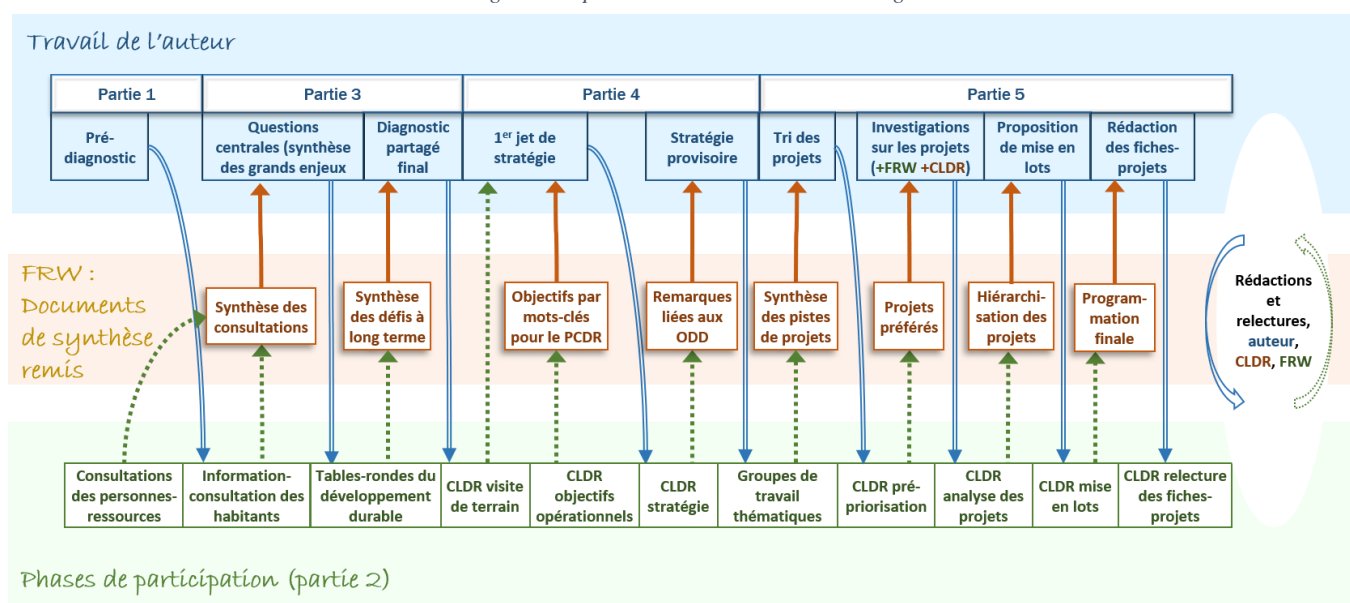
Travail de l'auteur

Partie 1

Partie 3

Partie 4

Partie 5

Pré-diagnostic

Questions centrales (synthèse des grands enjeux

Diagnostic partagé final

1$^{er}$ jet de stratégie

Stratégie provisoire

Tri des projets

Investigations sur les projets (+FRW +CLDR)

Proposition de mise en lots

Rédaction des fiches-projets

FRW : Documents de synthèse remis

Synthèse des consultations

Synthèse des défis à long terme

Objectifs par mots-clés pour le PCDR

Remarques liées aux ODD

Synthèse des pistes de projets

Projets préférés

Hiérarchisation des projets

Programmation finale

Rédactions et relectures, auteur, CLDR, FRW

Consultations des personnes-ressources

Information-consultation des habitants

Tables-rondes du développement durable

CLDR visite de terrain

CLDR objectifs opérationnels

CLDR stratégie

Groupes de travail thématiques

CLDR pré-priorisation

CLDR analyse des projets

CLDR mise en lots

CLDR relecture des fiches-projets

Phases de participation (partie 2)